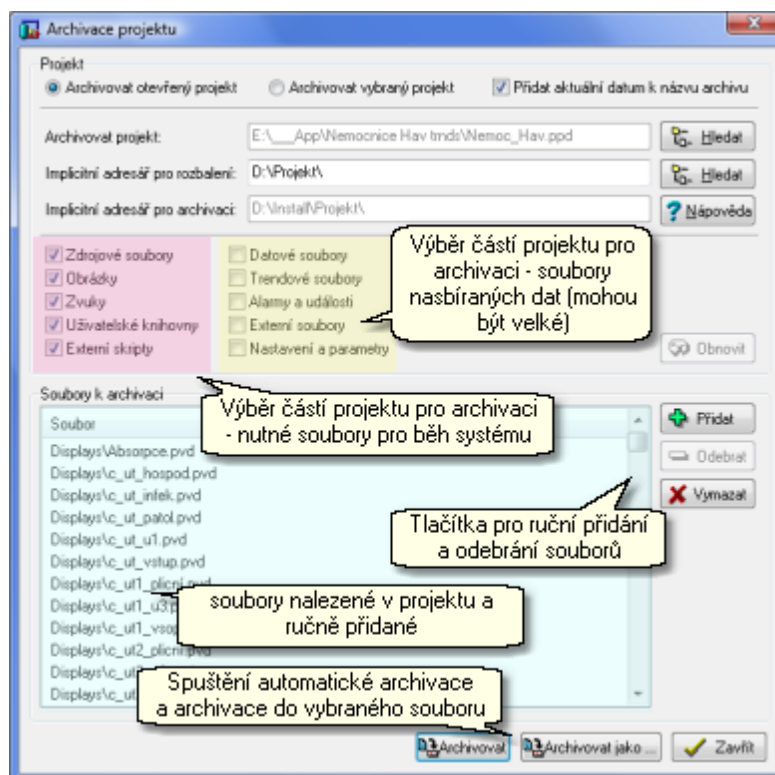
Archivace projektu

Projekt

Archivovat otevřený projekt

Archivovat vybraný projekt

Přidat aktuální datum k názvu archivu

Archivovat projekt: E:\___App\Nemocnice Hav trnds\Nemoc_Hav.ppd

Hledat

Implicitní adresář pro rozbalení: D:\Projekt\

Hledat

Implicitní adresář pro archivaci: D:\Install\Projekt\

Nápověda

Zdrojové soubory

Obrázky

Zvuky

Uživatelské knihovny

Externí skripty

Datové soubory

Trendové soubory

Alarmy a události

Externí soubory

Nastavení a parametry

Výběr částí projektu pro archivaci - soubory nasbíraných dat (mohou být velké)

Obnovit

Soubory k archivaci

Soubor

Výběr částí projektu pro archivaci - nutné soubory pro běh systému

Přidat

Odebrat

Vymazat

Displays\Absorpce.pvd

Displays\c_ut_hospod.pvd

Displays\c_ut_infek.pvd

Displays\c_ut_patol.pvd

Displays\c_ut_u1.pvd

Displays\c_ut_vstup.pvd

Displays\c_ut1_plicni.pvd

Displays\c_ut1_u3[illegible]

Displays\c_ut1_vsop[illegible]

Displays\c_ut2_plicni.pvd

Displays\c_ut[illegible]

Displays\c_ut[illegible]

Tlačítka pro ruční přidání a odebrání souborů

soubory nalezené v projektu a ručně přidané

Spuštění automatické archivace a archivace do vybraného souboru

Archivovat

Archivovat jako ...

Zavřít